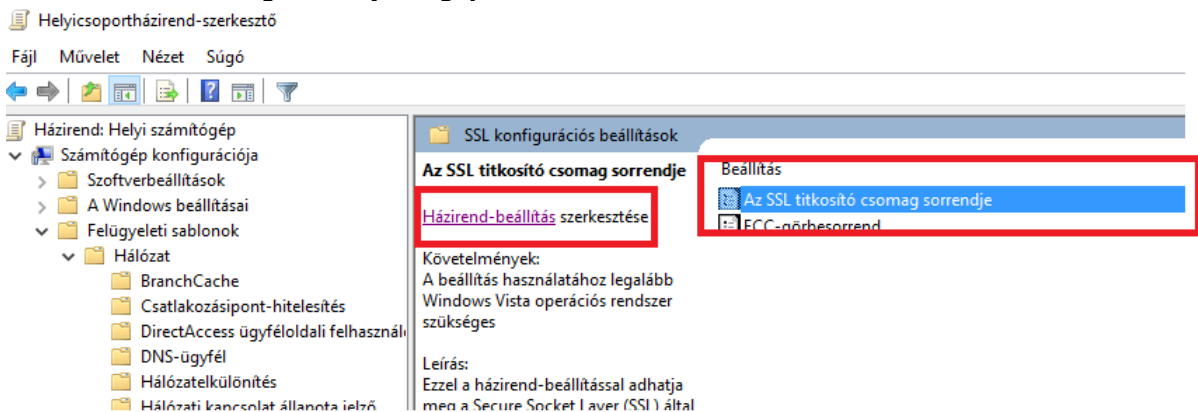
Helyicsoportházirend-szerkesztő

Fájl Művelet Nézet Súgó

Házirend: Helyi számítógép
Számítógép konfigurációja
Szoftverbeállítások
A Windows beállításai
Felügyeleti sablonok
Hálózat
BranchCache
Csatlakozásipont-hitelesítés
DirectAccess ügyféloldali felhasznál
DNS-ügyfél
Hálózatelkülönítés
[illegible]

SSL konfigurációs beállítások

Az SSL titkosító csomag sorrendje

Házirend-beállítás szerkesztése

Követelmények:
A beállítás használatához legalább Windows Vista operációs rendszer szükséges

Leírás:
Ezzel a házirend-beállítással adhatja meg a Secure Socket Layer (SSL) által

Beállítás
Az SSL titkosító csomag sorrendje
ECC-görbesorrend